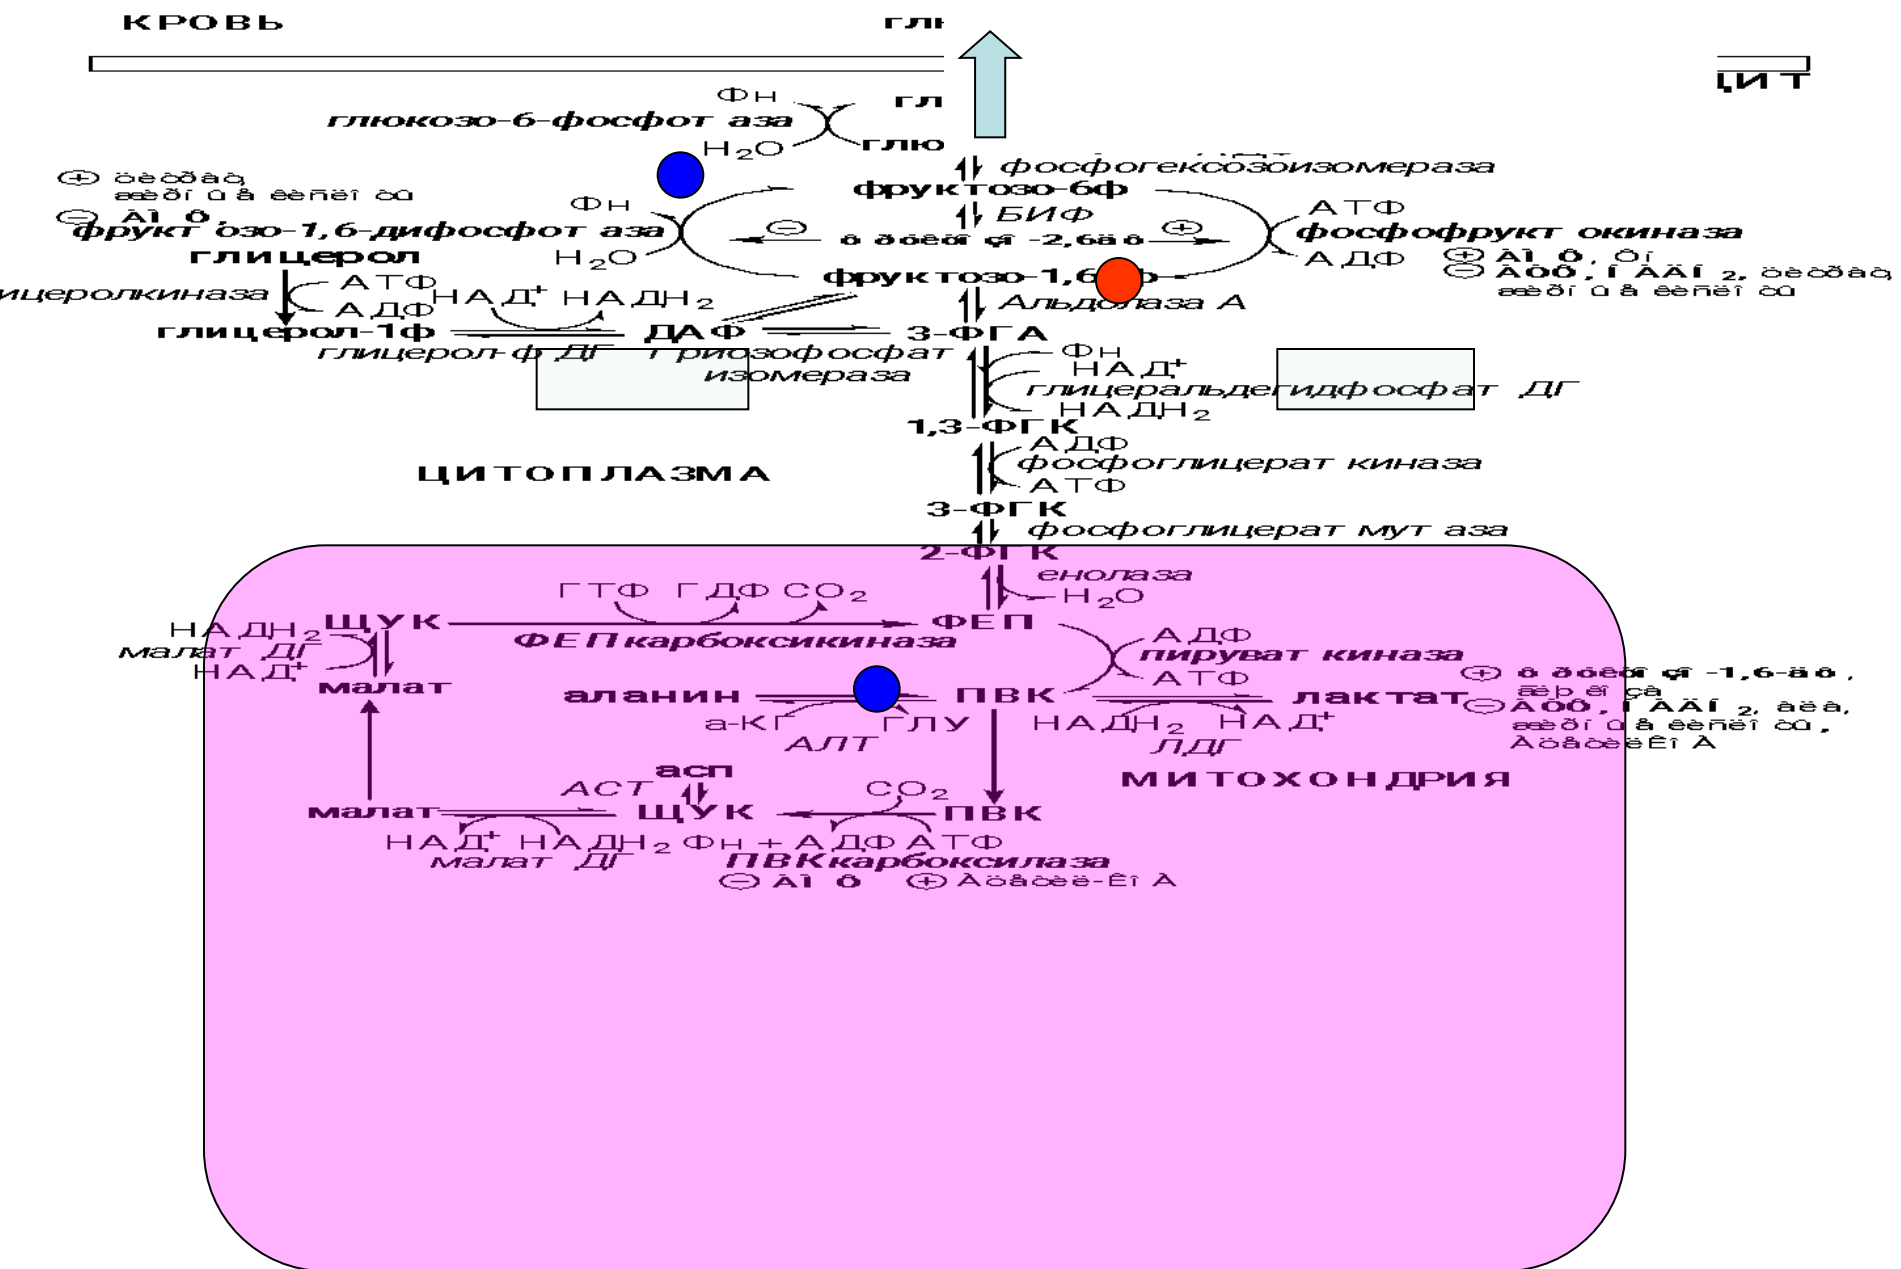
КРОВЬ

глю

ЦИТ

Фн

гл

глюкозо-6-фосфотаза

$H_2O$

глю

фосфогексозоизомераза

⊕ öèòðàò
æèðí ûå êèñëî òû
⊖ ÀÌ Ô

Фн

фруктозо-6ф

БИФ

АТФ

фруктозо-1,6-дифосфотаза

⊖

ô ðóêòî çî -2,6ä ô

⊕

фосфофруктокиназа

глицерол

$H_2O$

АДФ

⊕ ÀÌ Ô, Ôí
⊖ ÀÒÔ, Í ÀÄÍ 2, öèòðàò
æèðí ûå êèñëî òû

фруктозо-1,6ф

Альдолаза А

глицеролкиназа

АТФ

АДФ

НАД+

НАДН2

глицерол-1ф

ДАФ

3-ФГА

глицерол-ф ДГ

триозофосфат изомераза

Фн

НАД+

глицеральдегидфосфат ДГ

НАДН2

1,3-ФГК

АДФ

ЦИТОПЛАЗМА

фосфоглицерат киназа

АТФ

3-ФГК

фосфоглицерат мутаза

2-ФГК

енолаза

$H_2O$

ГТФ ГДФ $CO_2$

НАДН2

ЩУК

ФЕП

малат ДГ

ФЕП карбоксикиназа

АДФ

НАД+

пируват киназа

малат

АТФ

⊕ ô ðóêòî çî -1,6-äô,
àëàí èí
⊖ ÀÒÔ, Í ÀÄÍ 2, àöà,
æèðí ûå êèñëî òû,
Àöåòèë-ÊîÀ

аланин

ПВК

лактат

а-КГ

ГЛУ

НАДН2

НАД+

АЛТ

ЛДГ

МИТОХОНДРИЯ

асп

АСТ

$CO_2$

малат

ЩУК

ПВК

НАД+ НАДН2 Фн + АДФ АТФ

малат ДГ

ПВК карбоксилаза

⊖ ÀÌ Ô ⊕ Àöåòèë-ÊîÀ